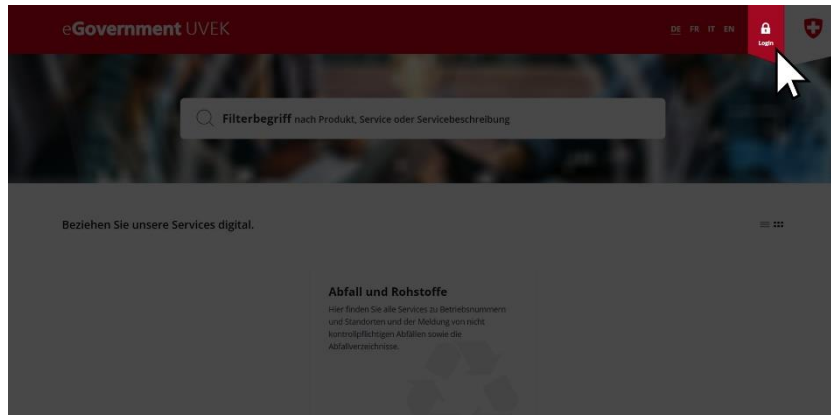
eGovernment UVEK

DE FR IT EN

Login

Filterbegriff nach Produkt, Service oder Servicebeschreibung

Beziehen Sie unsere Services digital.

Abfall und Rohstoffe

Hier finden Sie alle Services zu Betriebsnummern und Standorten und der Meldung von nicht kontrollpflichtigen Abfällen sowie die Abfallverzeichnisse.